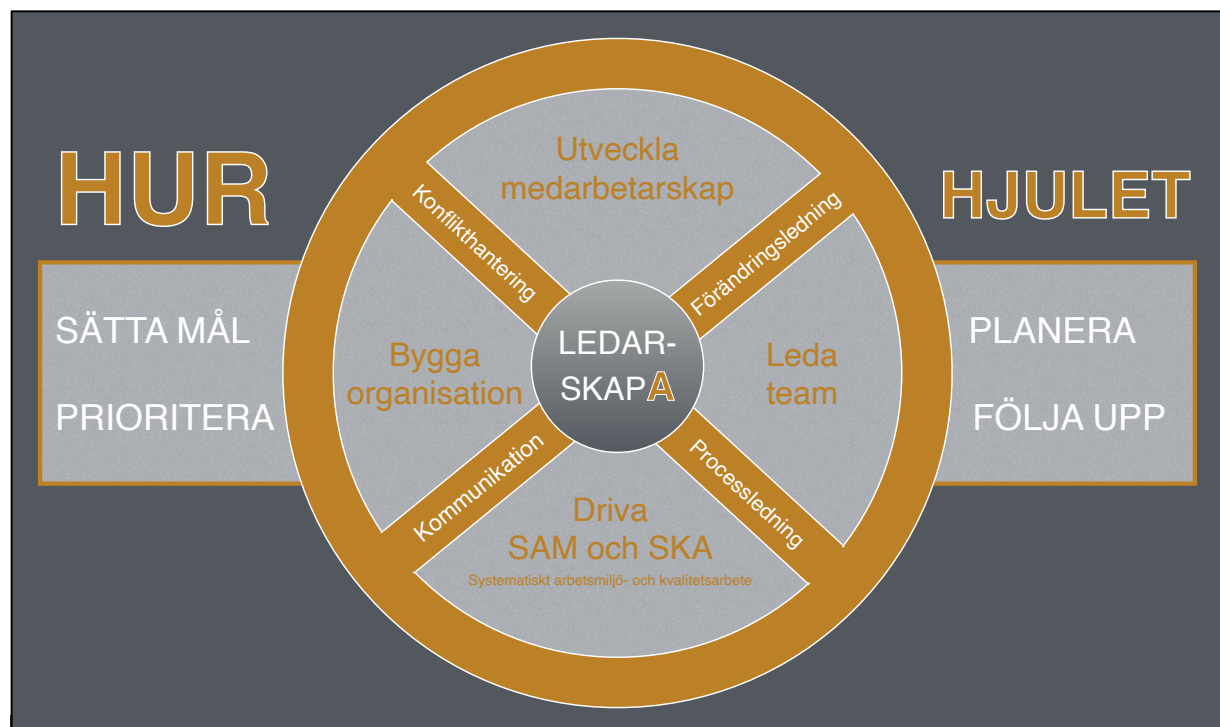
HUR

HJULET

SÄTTA MÅL

PRIORITERA

Utveckla medarbetarskap

Konflikthantering

Förändringsledning

Bygga organisation

LEDAR-SKAPA

Leda team

Kommunikation

Processledning

Driva SAM och SKA

Systematiskt arbetsmiljö- och kvalitetsarbete

PLANERA

FÖLJA UPP